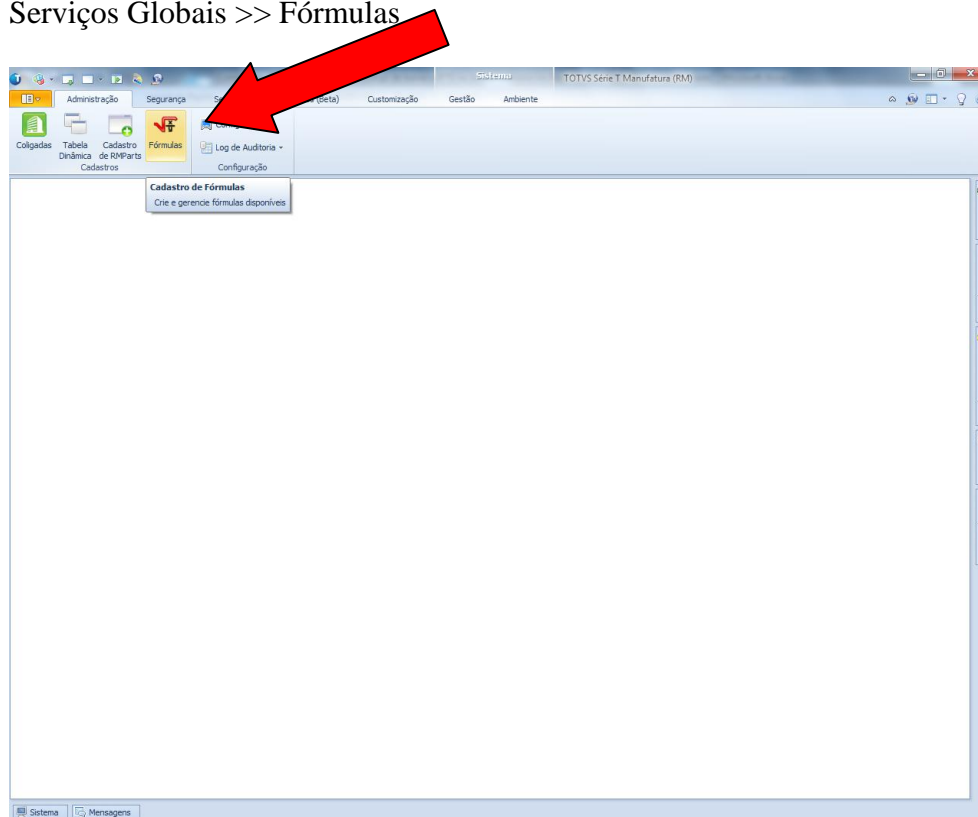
Serviços Globais >> Fórmulas

Sistema TOTVS Série T Manufatura (RM)

Administração Segurança S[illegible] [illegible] (Beta) Customização Gestão Ambiente

Coligadas Tabela Dinâmica Cadastro de RMParts Fórmulas
Cadastros

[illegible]
Log de Auditoria
Configuração

Cadastro de Fórmulas
Crie e gerencie fórmulas disponíveis

Sistema Mensagens